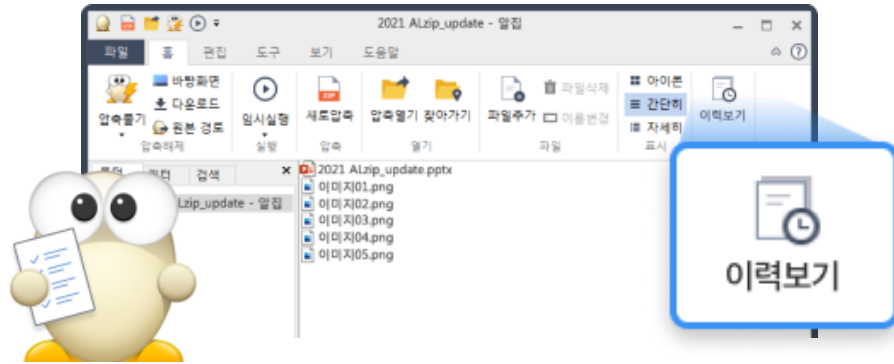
2021 ALzip_update - 알집

파일 홈 편집 도구 보기 도움말

압축풀기 바탕화면 다운로드 원본 경로 압축해제

임시실행 실행

새로압축 압축

압축열기 찾아가기 열기

파일추가 파일삭제 이름변경 파일

아이콘 간단히 자세히 표시

이력보기

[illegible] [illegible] 검색

ALzip_update - 알집

2021 ALzip_update.pptx
이미지01.png
이미지02.png
이미지03.png
이미지04.png
이미지05.png

이력보기